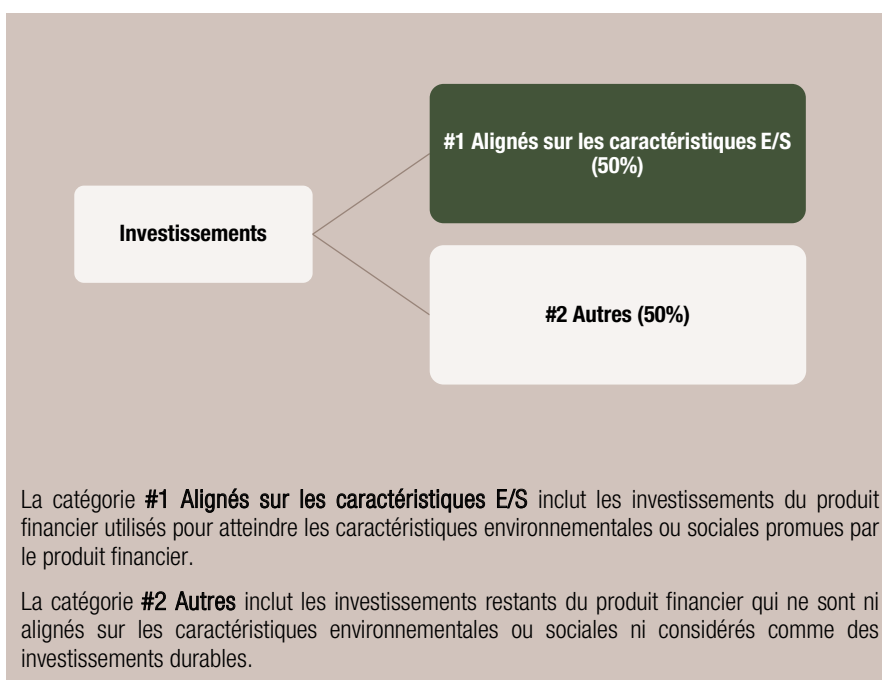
Investissements

#1 Alignés sur les caractéristiques E/S (50%)

#2 Autres (50%)

La catégorie **#1 Alignés sur les caractéristiques E/S** inclut les investissements du produit financier utilisés pour atteindre les caractéristiques environnementales ou sociales promues par le produit financier.

La catégorie **#2 Autres** inclut les investissements restants du produit financier qui ne sont ni alignés sur les caractéristiques environnementales ou sociales ni considérés comme des investissements durables.